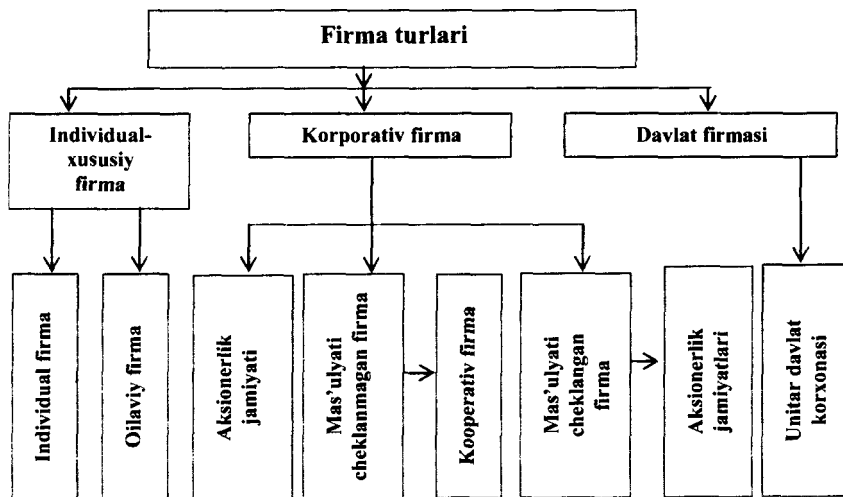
Firma turlari

Individual-xususiy firma

Korporativ firma

Davlat firmasi

Individual firma

Oilaviy firma

Aksionerlik jamiyati

Mas'ulyati cheklanmagan firma

Kooperativ firma

Mas'ulyati cheklangan firma

Aksionerlik jamiyatlari

Unitar davlat korxonasi